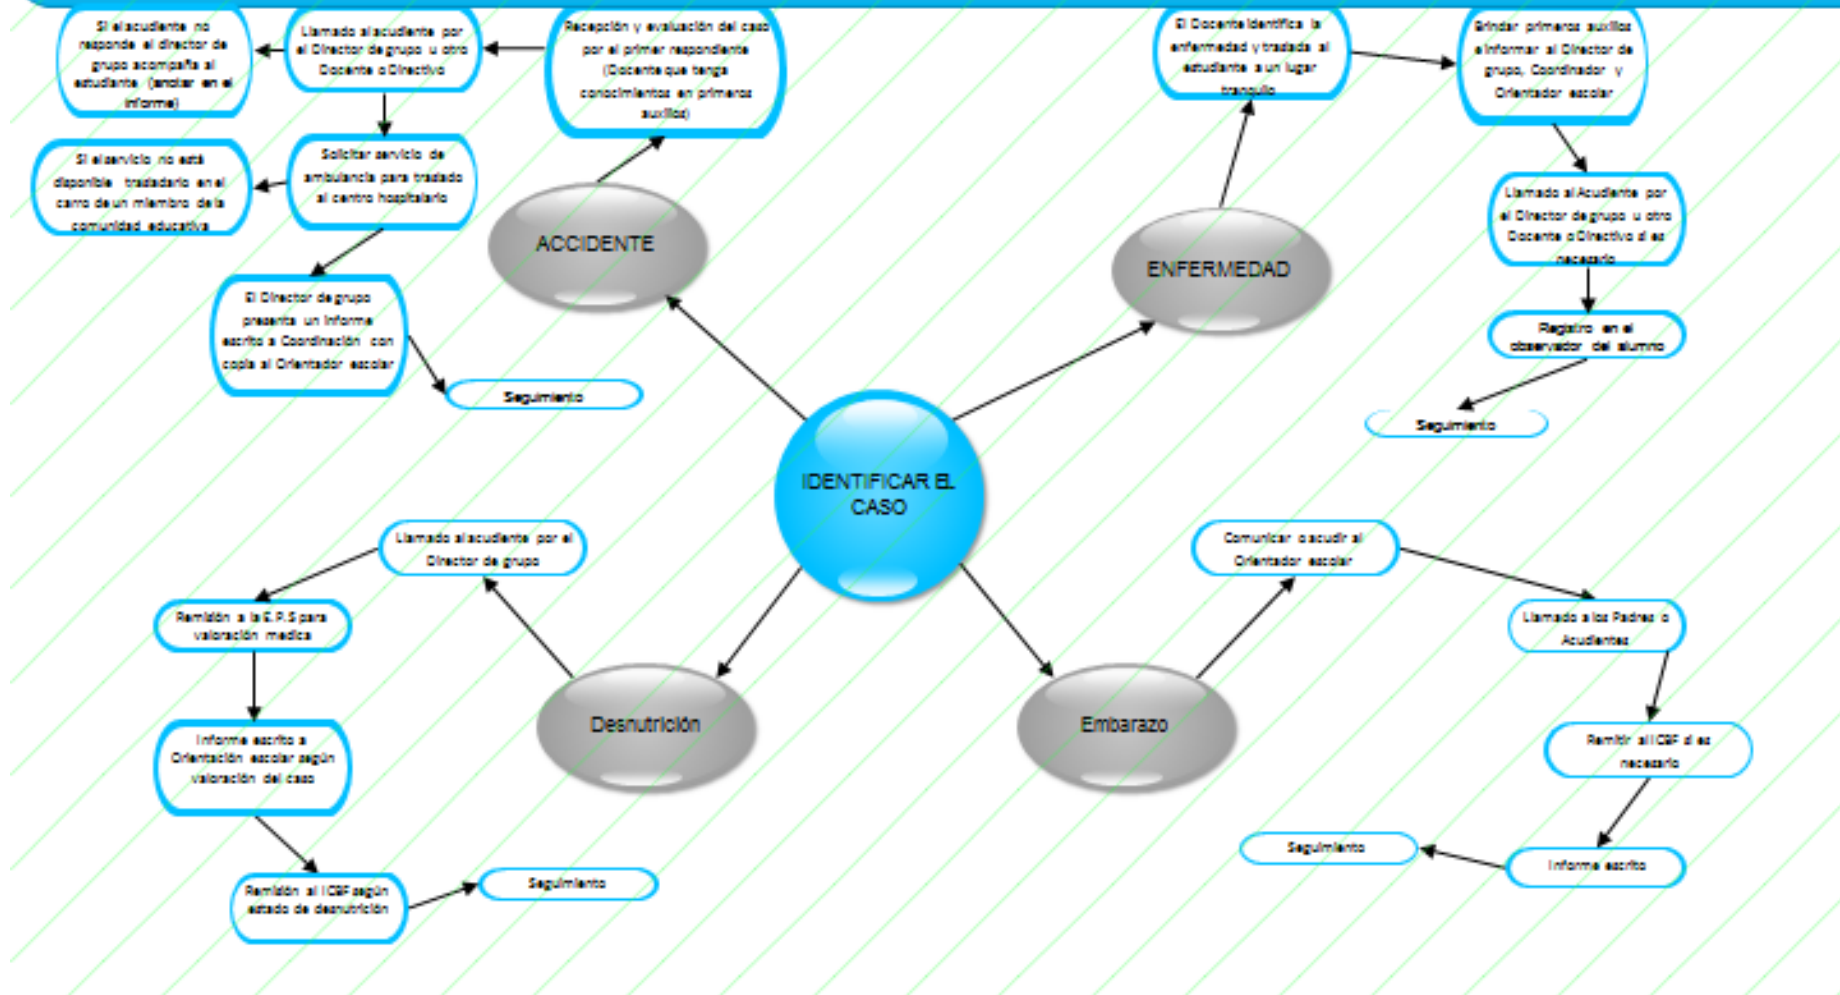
IDENTIFICAR EL CASO

ACCIDENTE

Recepción y evaluación del caso por el primer respondiente (Docente que tenga conocimientos en primeros auxilios)

Llamado al acudiente por el Director de grupo u otro Docente o Directivo

Si el acudiente no responde el director de grupo acompaña al estudiante (anotar en el informe)

Solicitar servicio de ambulancia para traslado al centro hospitalario

Si el servicio no está disponible trasladarlo en el carro de un miembro de la comunidad educativa

El Director de grupo presenta un informe escrito a Coordinación con copia al Orientador escolar

Seguimiento

ENFERMEDAD

El Docente identifica la enfermedad y traslada al estudiante a un lugar tranquilo

Brindar primeros auxilios e informar al Director de grupo, Coordinador y Orientador escolar

Llamado al Acudiente por el Director de grupo u otro Docente o Directivo si es necesario

Registro en el observador del alumno

Seguimiento

Desnutrición

Llamado al acudiente por el Director de grupo

Remisión a la E.P.S para valoración medica

Informe escrito a Orientación escolar según valoración del caso

Remisión al ICBF según estado de desnutrición

Seguimiento

Embarazo

Comunicar o acudir al Orientador escolar

Llamado a los Padres o Acudientes

Remitir al ICBF si es necesario

Informe escrito

Seguimiento